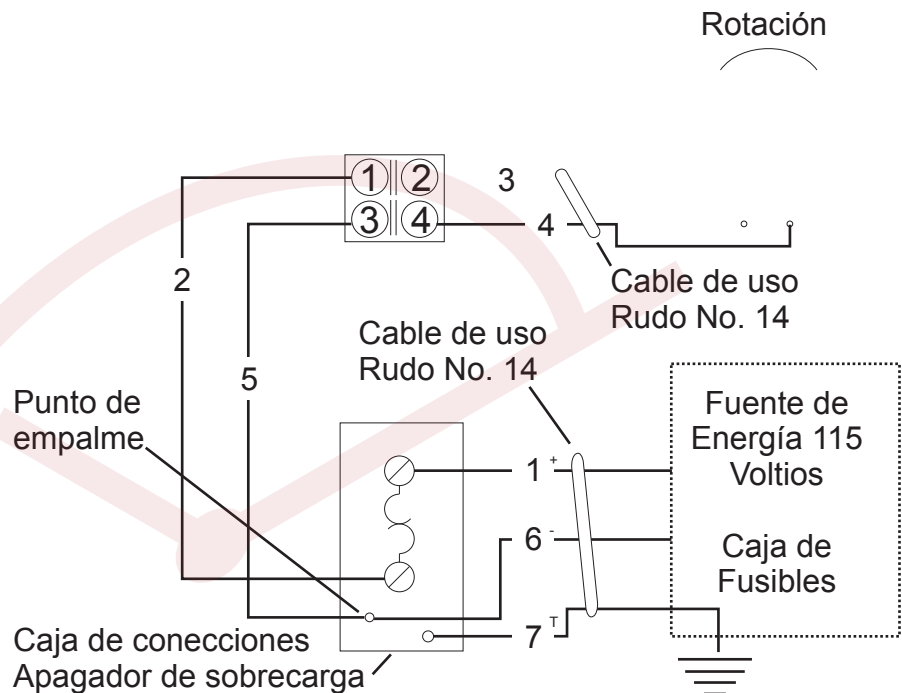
Rotación

1 2
3 4

3

4

2

Cable de uso Rudo No. 14

Cable de uso Rudo No. 14

5

Punto de empalme

Fuente de Energía 115 Voltios

Caja de Fusibles

1 +

6 -

7 T

Caja de conecciones
Apagador de sobrecarga